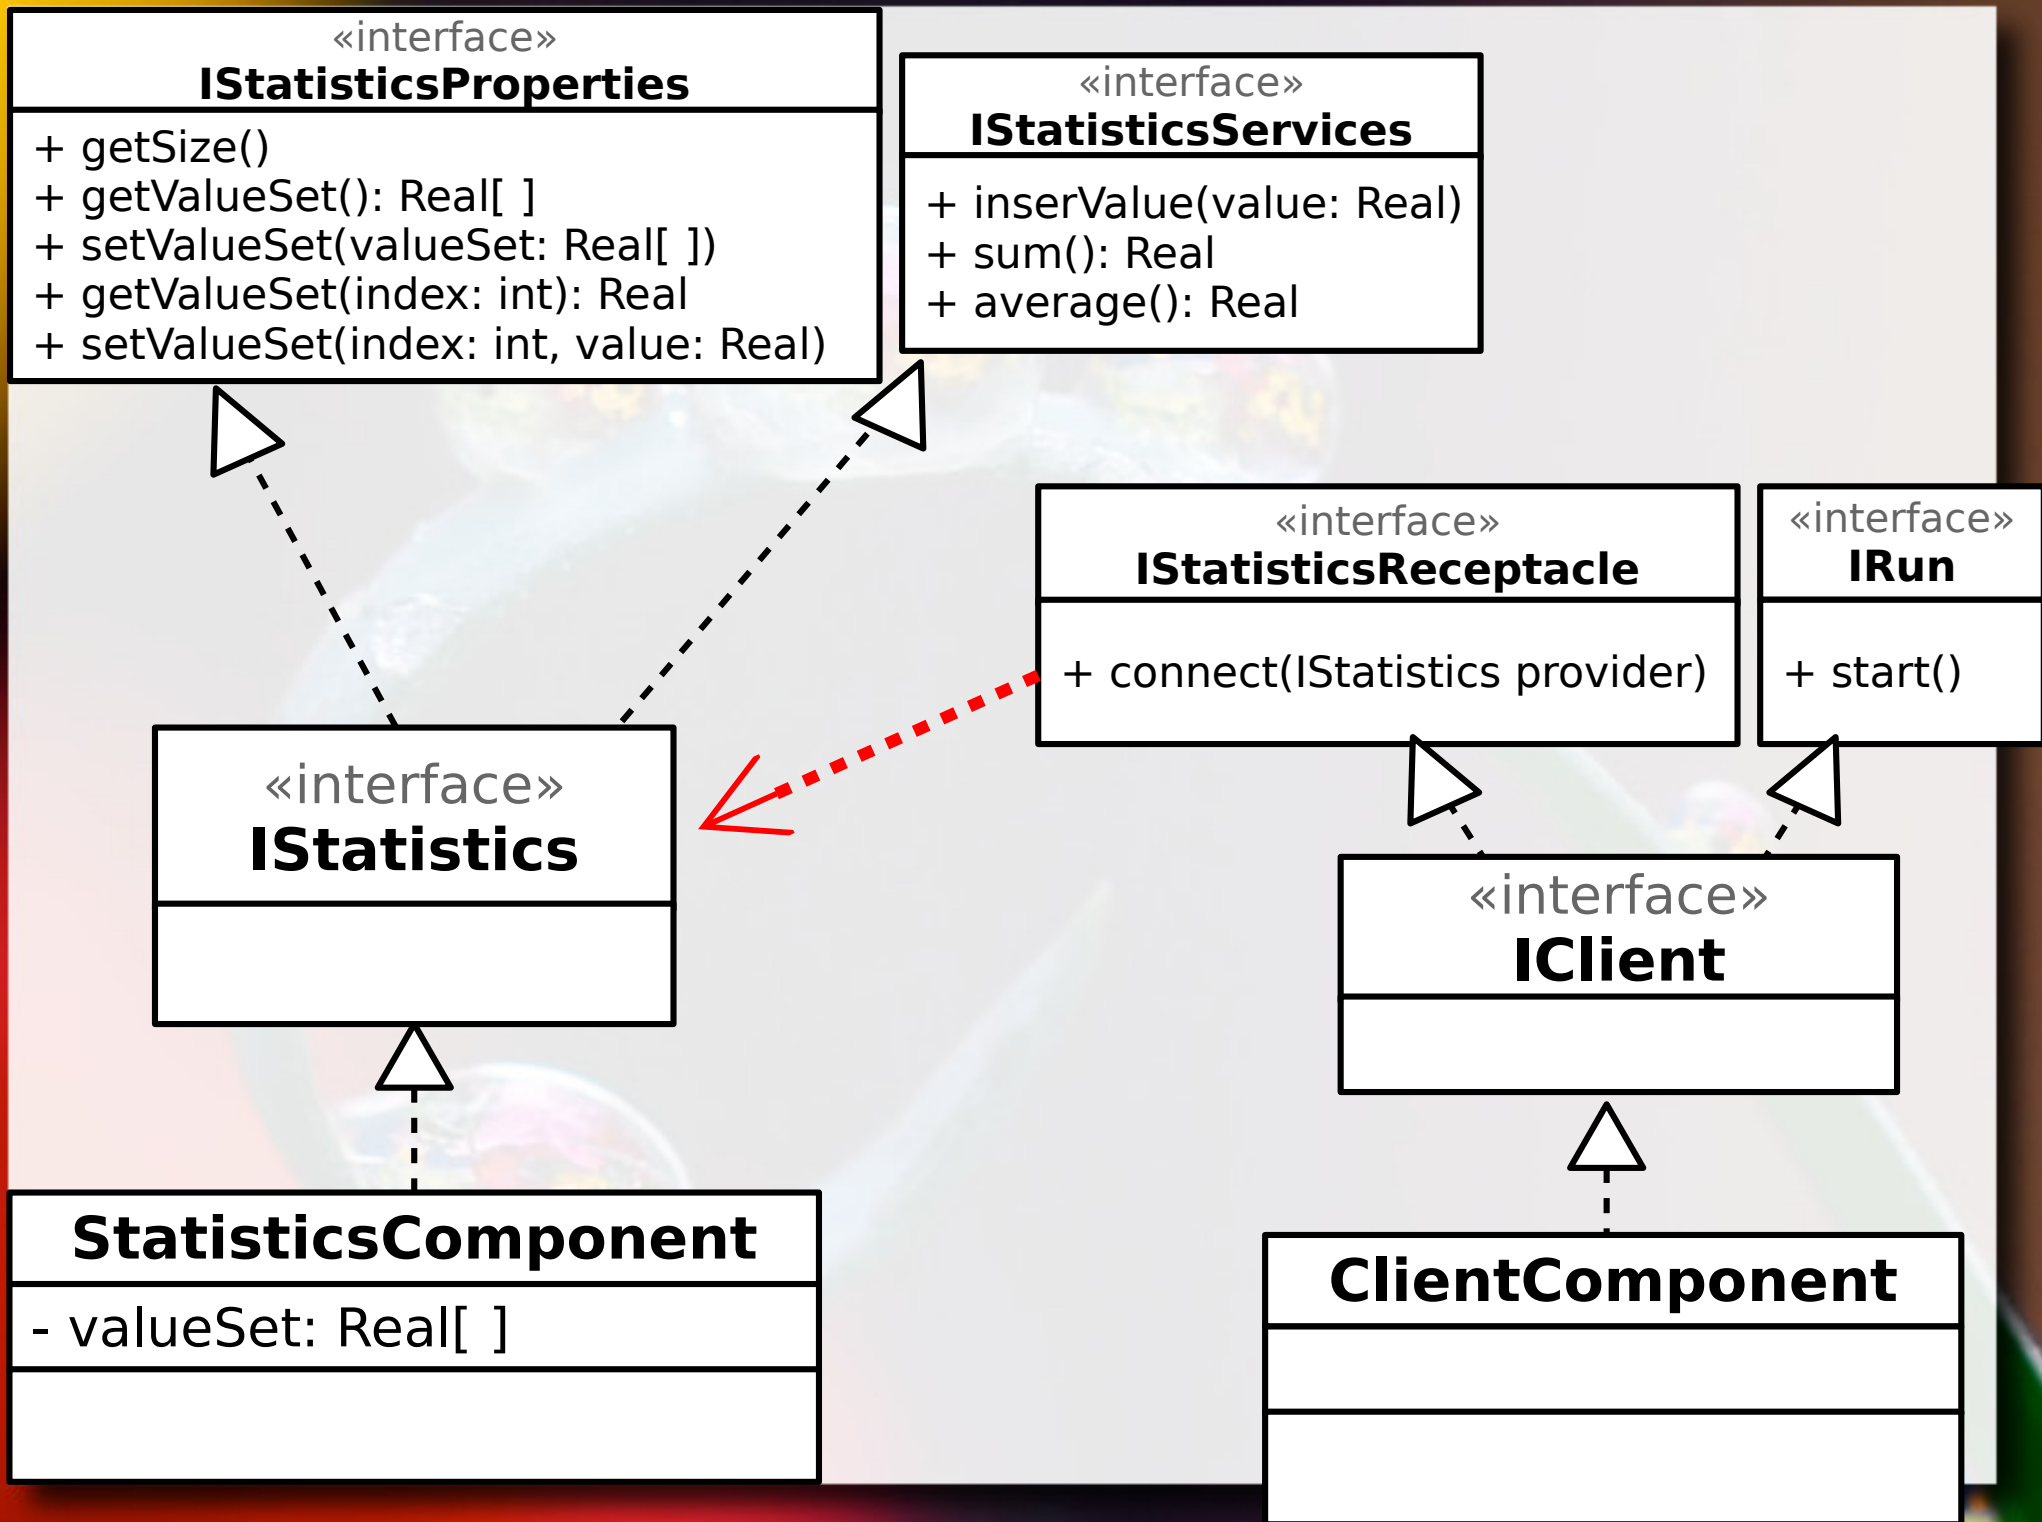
«interface»
IStatisticsProperties

+ getSize()
+ getValueSet(): Real[ ]
+ setValueSet(valueSet: Real[ ])
+ getValueSet(index: int): Real
+ setValueSet(index: int, value: Real)

«interface»
IStatisticsServices

+ inserValue(value: Real)
+ sum(): Real
+ average(): Real

«interface»
IStatisticsReceptacle

+ connect(IStatistics provider)

«interface»
IRun

+ start()

«interface»
IStatistics

«interface»
IClient

StatisticsComponent

- valueSet: Real[ ]

ClientComponent